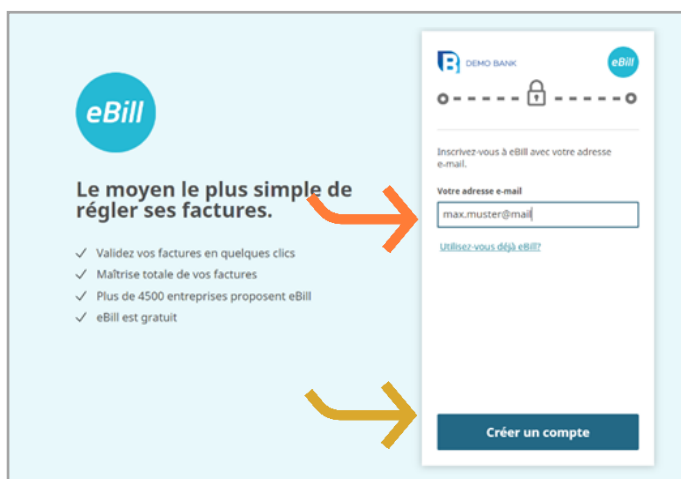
eBill

Le moyen le plus simple de régler ses factures.

✓ Validez vos factures en quelques clics
✓ Maîtrise totale de vos factures
✓ Plus de 4500 entreprises proposent eBill
✓ eBill est gratuit

DEMO BANK

eBill

Inscrivez-vous à eBill avec votre adresse e-mail.

Votre adresse e-mail

max.muster@mail

Utilisez-vous déjà eBill?

Créer un compte